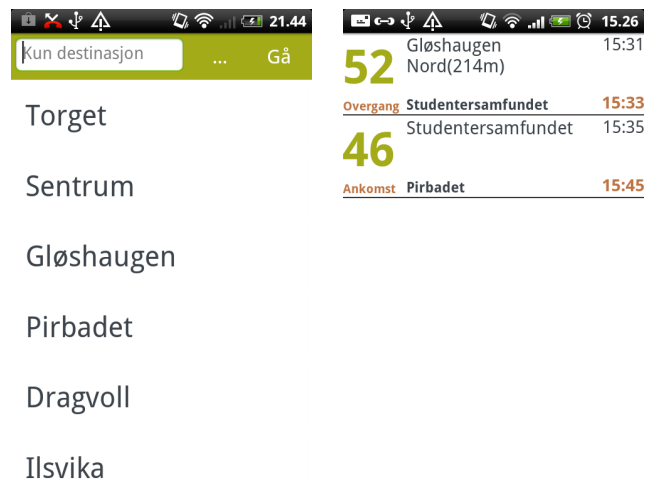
21.44

Kun destinasjon

...

Gå

Torget

Sentrum

Gløshaugen

Pirbadet

Dragvoll

Ilsvika

15.26

52

Gløshaugen Nord(214m)

15:31

Overgang

Studentersamfundet

15:33

46

Studentersamfundet

15:35

Ankomst

Pirbadet

15:45